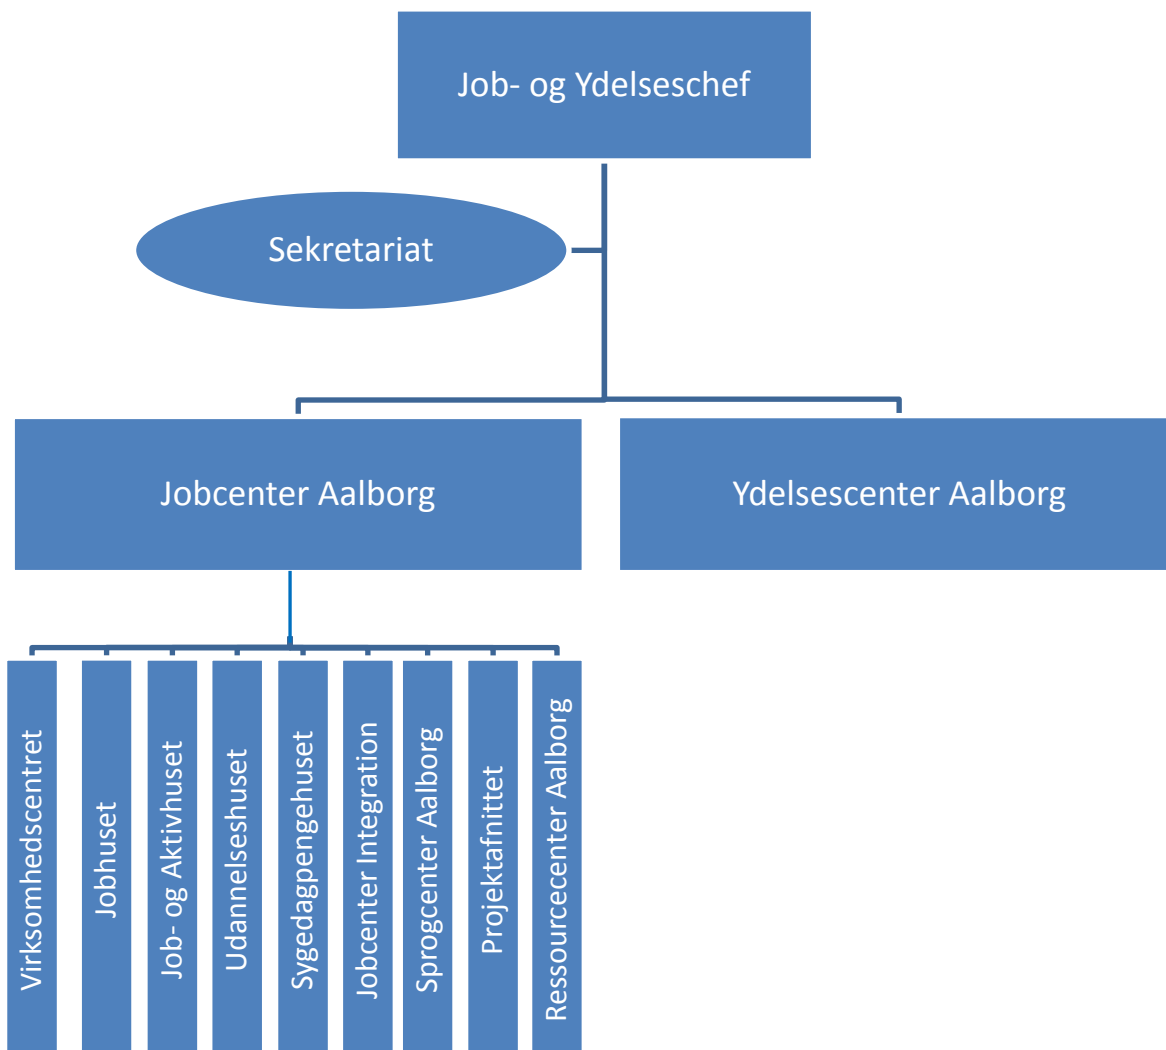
Job- og Ydelseschef

Sekretariat

Jobcenter Aalborg

Ydelsescenter Aalborg

Virksomhedscentret

Jobhuset

Job- og Aktivhuset

Udannelseshuset

Sygedagpengehuset

Jobcenter Integration

Sprogcenter Aalborg

Projektafnittet

Ressourcecenter Aalborg